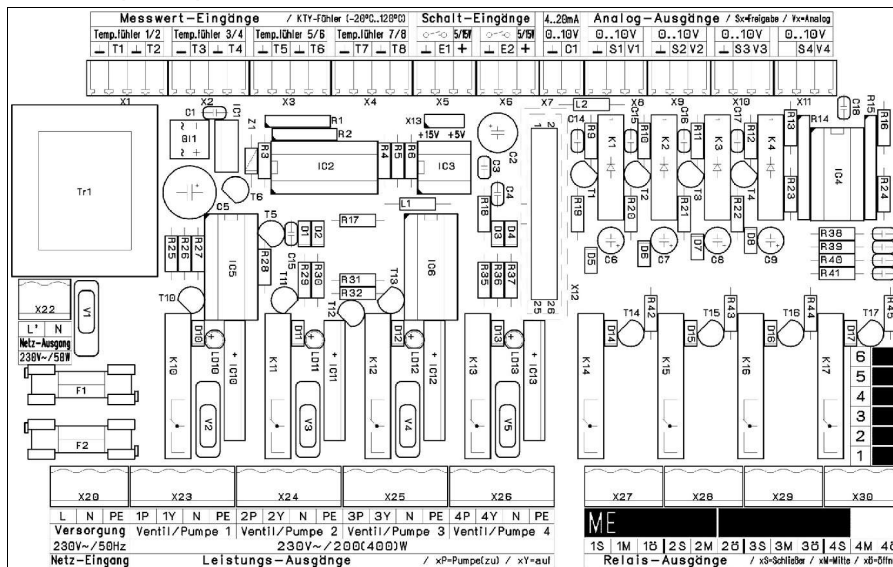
Messwert-Eingänge / KTY-Fühler (-20°C..120°C) Schalt-Eingänge 4..20mA Analog-Ausgänge / Sx=Freigabe / Vx=Analog

Temp.fühler 1/2 | Temp.fühler 3/4 | Temp.fühler 5/6 | Temp.fühler 7/8 | 5/15V | 5/15V | 0..10V | 0..10V | 0..10V | 0..10V | 0..10V

⊥ T1 ⊥ T2 | ⊥ T3 ⊥ T4 | ⊥ T5 ⊥ T6 | ⊥ T7 ⊥ T8 | ⊥ E1 + | ⊥ E2 + | ⊥ C1 | ⊥ S1 V1 | ⊥ S2 V2 | ⊥ S3 V3 | S4 V4

X1 X2 X3 X4 X5 X6 X7 X8 X9 X10 X11

C1 IC1 Z1 R1 R2 R3 IC2 R4 R5 R6 X13 +15V +5V IC3 C2 C3 C4 L2 C14 R9 C15 R10 C16 R11 C17 R12 R13 R14 C18 R15 R16

Tr1 T6 C5 T5 R17 L1 K1 K2 K3 K4 IC4 T1 T2 T3 T4 R19 R20 R21 R22 R23 R24 R18 D3 D4 D5 D6 D7 D8 C6 C7 C8 C9 R38 R39 R40 R41

R25 R26 R27 IC5 R28 D1 D2 C15 T11 R29 R30 R31 R32 T13 IC6 R35 R36 R37 X12 2 1 26 25

X22 L' N Netz-Ausgang 230V~/50W V1 T10 T12 T14 T15 T16 T17 R42 R43 R44 R45

F1 F2

K10 D10 LD10 + IC10 V2 K11 D11 LD11 + IC11 V3 K12 D12 LD12 + IC12 V4 K13 D13 LD13 + IC13 V5 K14 D14 K15 D15 K16 D16 K17 D17

6 5 4 3 2 1

X20 X23 X24 X25 X26 X27 X28 X29 X30

L N PE | 1P 1Y N PE | 2P 2Y N PE | 3P 3Y N PE | 4P 4Y N PE

Versorgung Ventil/Pumpe 1 | Ventil/Pumpe 2 | Ventil/Pumpe 3 | Ventil/Pumpe 4

230V~/50Hz 230V~/200(400)W

Netz-Eingang Leistungs-Ausgänge / xP=Pumpe(zu) / xY=auf

ME

1S 1M 1Ö | 2S 2M 2Ö | 3S 3M 3Ö | 4S 4M 4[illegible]

Relais-Ausgänge / xS=Schließer / xM=Mitte / xÖ=Öffn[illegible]